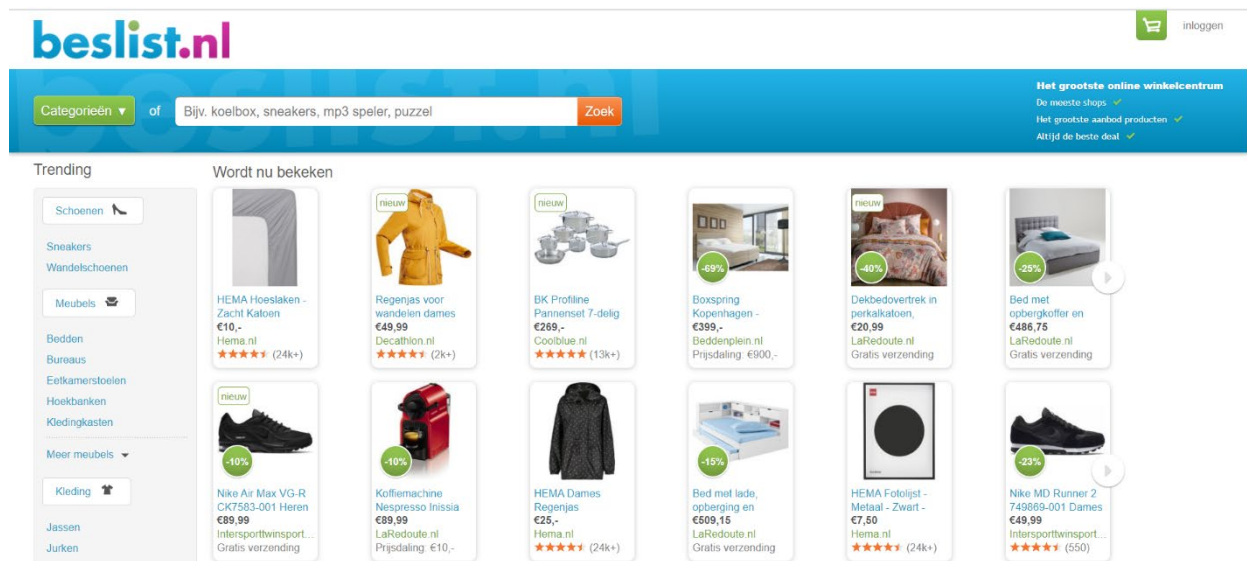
beslist.nl

inloggen

Categorieën ▾ of Bijv. koelbox, sneakers, mp3 speler, puzzel Zoek

Het grootste online winkelcentrum
De meeste shops ✓
Het grootste aanbod producten ✓
Altijd de beste deal ✓

Trending

Schoenen

Sneakers
Wandelschoenen

Meubels

Bedden
Bureaus
Eetkamerstoelen
Hoekbanken
Kledingkasten

Meer meubels ▾

Kleding

Jassen
Jurken

Wordt nu bekeken

HEMA Hoeslaken - Zacht Katoen
€10,-
Hema.nl
★★★★★ (24k+)

nieuw
Regenjas voor wandelen dames
€49,99
Decathlon.nl
★★★★★ (2k+)

nieuw
BK Profiline Pannenset 7-delig
€269,-
Coolblue.nl
★★★★★ (13k+)

-69%
Boxspring Kopenhagen -
€399,-
Beddenplein.nl
Prijsdaling: €900,-

nieuw
-40%
Dekbedovertrek in perkalkatoen,
€20,99
LaRedoute.nl
Gratis verzending

-25%
Bed met opbergkoffer en
€486,75
LaRedoute.nl
Gratis verzending

nieuw
-10%
Nike Air Max VG-R CK7583-001 Heren
€89,99
Intersporttwinsport...
Gratis verzending

-10%
Koffiemachine Nespresso Inissia
€89,99
LaRedoute.nl
Prijsdaling: €10,-

HEMA Dames Regenjas
€25,-
Hema.nl
★★★★★ (24k+)

-15%
Bed met lade, opberging en
€509,15
LaRedoute.nl
Gratis verzending

HEMA Fotolijst - Metaal - Zwart -
€7,50
Hema.nl
★★★★★ (24k+)

-23%
Nike MD Runner 2 749869-001 Dames
€49,99
Intersporttwinsport...
★★★★★ (550)